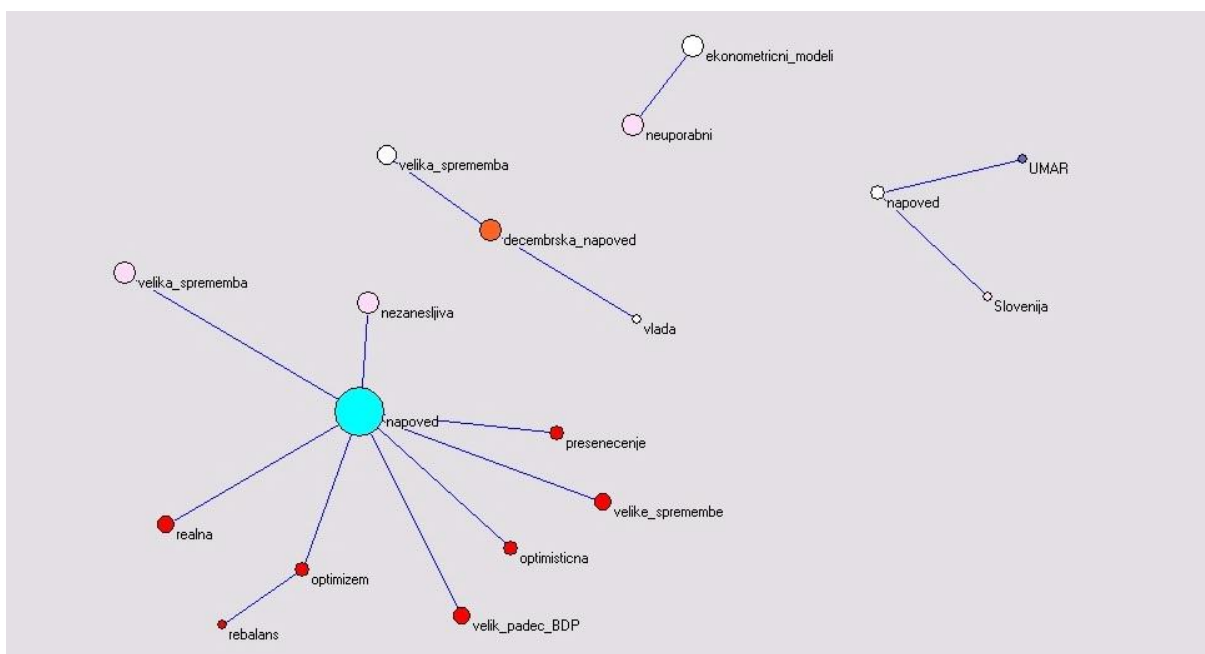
ekonometricni_modeli

neuporabni

velika_sprememba

decembrska_napoved

vlada

UMAR

napoved

Slovenija

velika_sprememba

nezanesljiva

napoved

presenecenje

velike_spremembe

optimisticna

realna

optimizem

rebalans

velik_padec_BDP